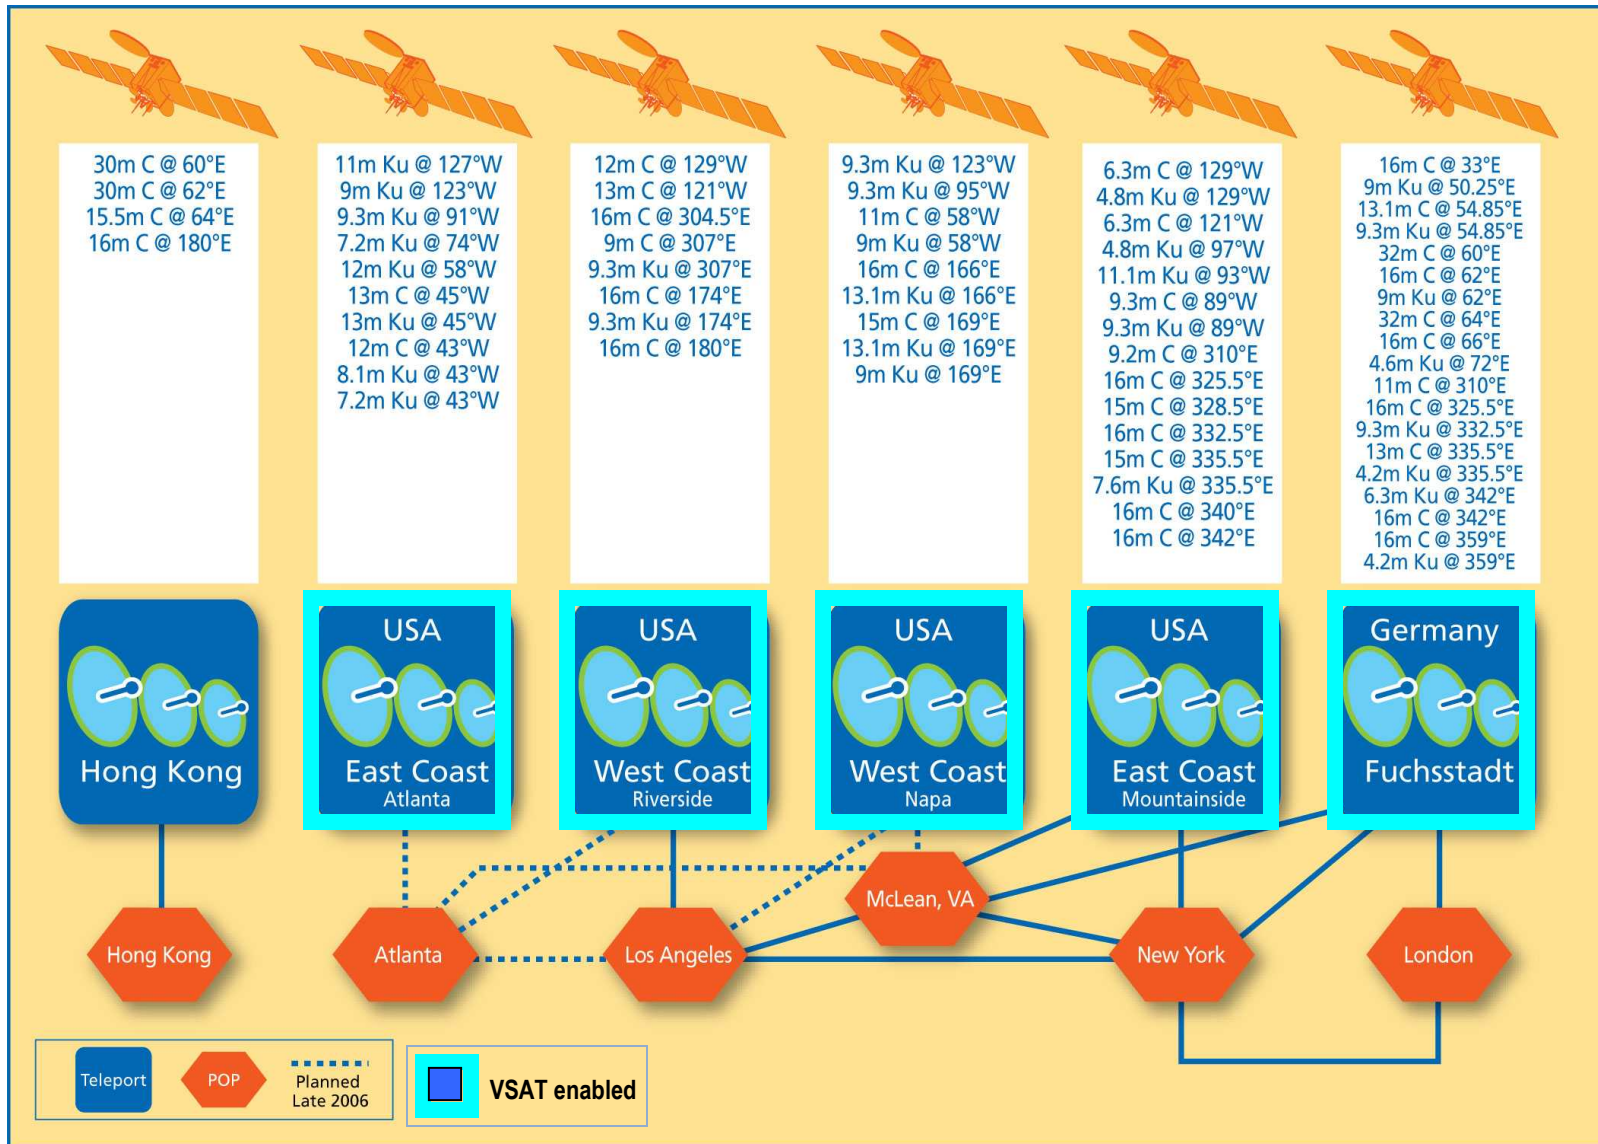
30m C @ 60°E
30m C @ 62°E
15.5m C @ 64°E
16m C @ 180°E

11m Ku @ 127°W
9m Ku @ 123°W
9.3m Ku @ 91°W
7.2m Ku @ 74°W
12m Ku @ 58°W
13m C @ 45°W
13m Ku @ 45°W
12m C @ 43°W
8.1m Ku @ 43°W
7.2m Ku @ 43°W

12m C @ 129°W
13m C @ 121°W
16m C @ 304.5°E
9m C @ 307°E
9.3m Ku @ 307°E
16m C @ 174°E
9.3m Ku @ 174°E
16m C @ 180°E

9.3m Ku @ 123°W
9.3m Ku @ 95°W
11m C @ 58°W
9m Ku @ 58°W
16m C @ 166°E
13.1m Ku @ 166°E
15m C @ 169°E
13.1m Ku @ 169°E
9m Ku @ 169°E

6.3m C @ 129°W
4.8m Ku @ 129°W
6.3m C @ 121°W
4.8m Ku @ 97°W
11.1m Ku @ 93°W
9.3m C @ 89°W
9.3m Ku @ 89°W
9.2m C @ 310°E
16m C @ 325.5°E
15m C @ 328.5°E
16m C @ 332.5°E
15m C @ 335.5°E
7.6m Ku @ 335.5°E
16m C @ 340°E
16m C @ 342°E

16m C @ 33°E
9m Ku @ 50.25°E
13.1m C @ 54.85°E
9.3m Ku @ 54.85°E
32m C @ 60°E
16m C @ 62°E
9m Ku @ 62°E
32m C @ 64°E
16m C @ 66°E
4.6m Ku @ 72°E
11m C @ 310°E
16m C @ 325.5°E
9.3m Ku @ 332.5°E
13m C @ 335.5°E
4.2m Ku @ 335.5°E
6.3m Ku @ 342°E
16m C @ 342°E
16m C @ 359°E
4.2m Ku @ 359°E

Hong Kong

USA
East Coast
Atlanta

USA
West Coast
Riverside

USA
West Coast
Napa

USA
East Coast
Mountainside

Germany
Fuchsstadt

Hong Kong
Atlanta
Los Angeles
McLean, VA
New York
London

Teleport
POP
Planned Late 2006
VSAT enabled